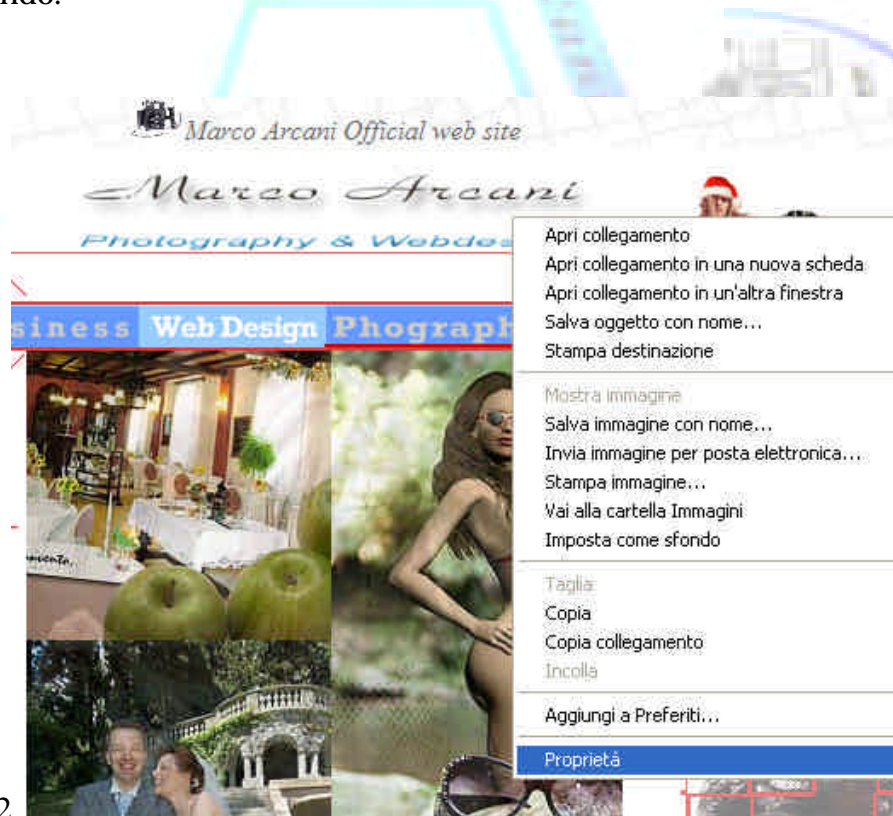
ndo.

Marco Arcani Official web site

Marco Arcani

Photography & Webdes

siness Web Design Phograph

Apri collegamento
Apri collegamento in una nuova scheda
Apri collegamento in un'altra finestra
Salva oggetto con nome...
Stampa destinazione

Mostra immagine
Salva immagine con nome...
Invia immagine per posta elettronica...
Stampa immagine...
Vai alla cartella Immagini
Imposta come sfondo

Taglia
Copia
Copia collegamento
Incolla

Aggiungi a Preferiti...

Proprietà

2.